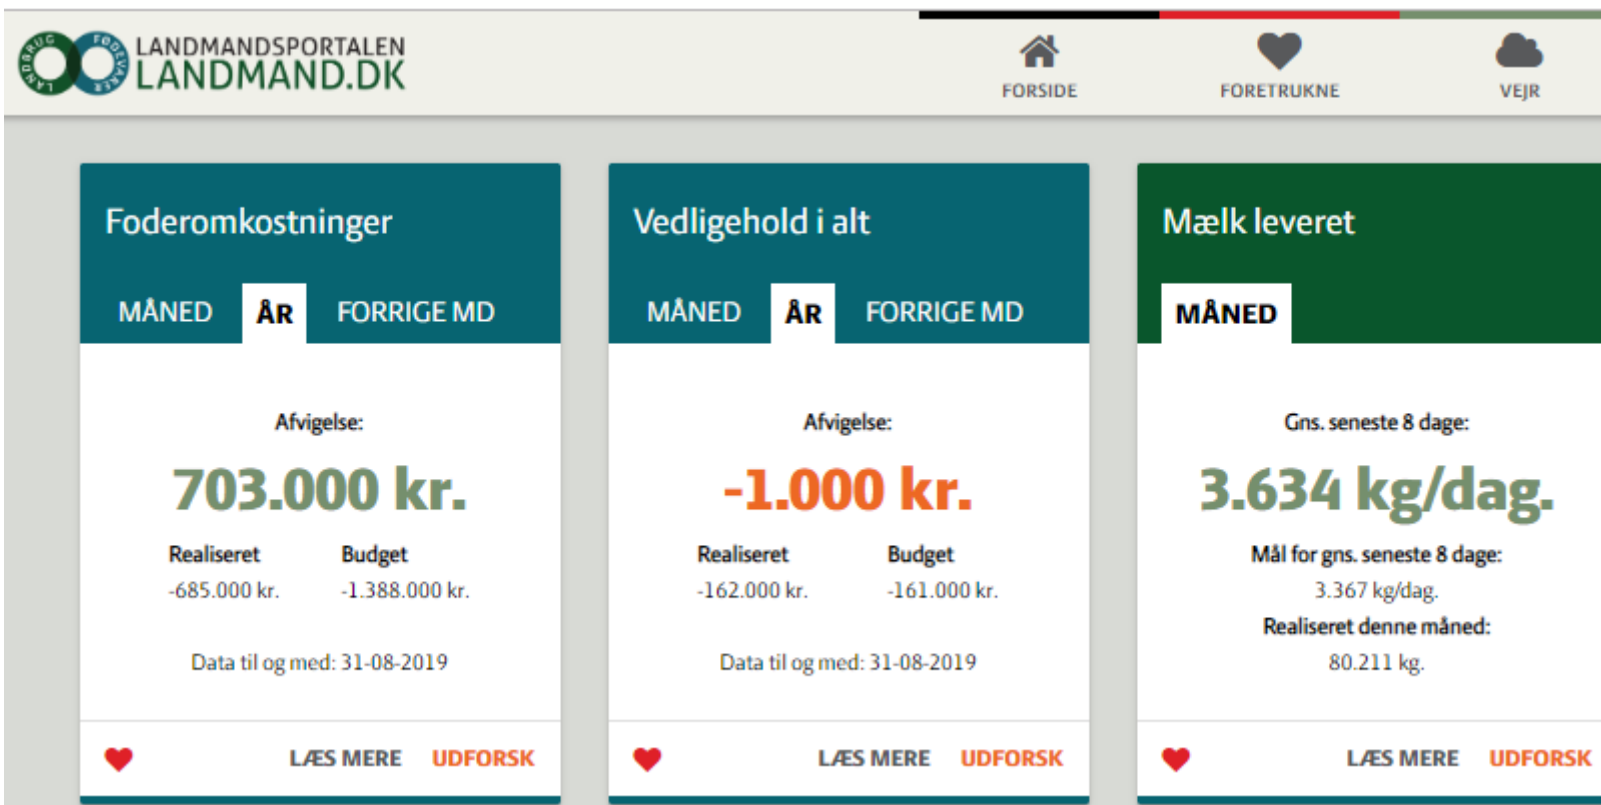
LANDBRUG FØDEVARER

LANDMANDSPORTALEN
LANDMAND.DK

FORSIDE
FORETRUKNE
VEJR

Foderomkostninger

MÅNED ÅR FORRIGE MD

Afvigelse:

703.000 kr.

| Realiseret | Budget |
|---|---|
| -685.000 kr. | -1.388.000 kr. |

Data til og med: 31-08-2019

LÆS MERE UDFORSK

Vedligehold i alt

MÅNED ÅR FORRIGE MD

Afvigelse:

-1.000 kr.

| Realiseret | Budget |
|---|---|
| -162.000 kr. | -161.000 kr. |

Data til og med: 31-08-2019

LÆS MERE UDFORSK

Mælk leveret

MÅNED

Gns. seneste 8 dage:

3.634 kg/dag.

Mål for gns. seneste 8 dage:
3.367 kg/dag.
Realiseret denne måned:
80.211 kg.

LÆS MERE UDFORSK